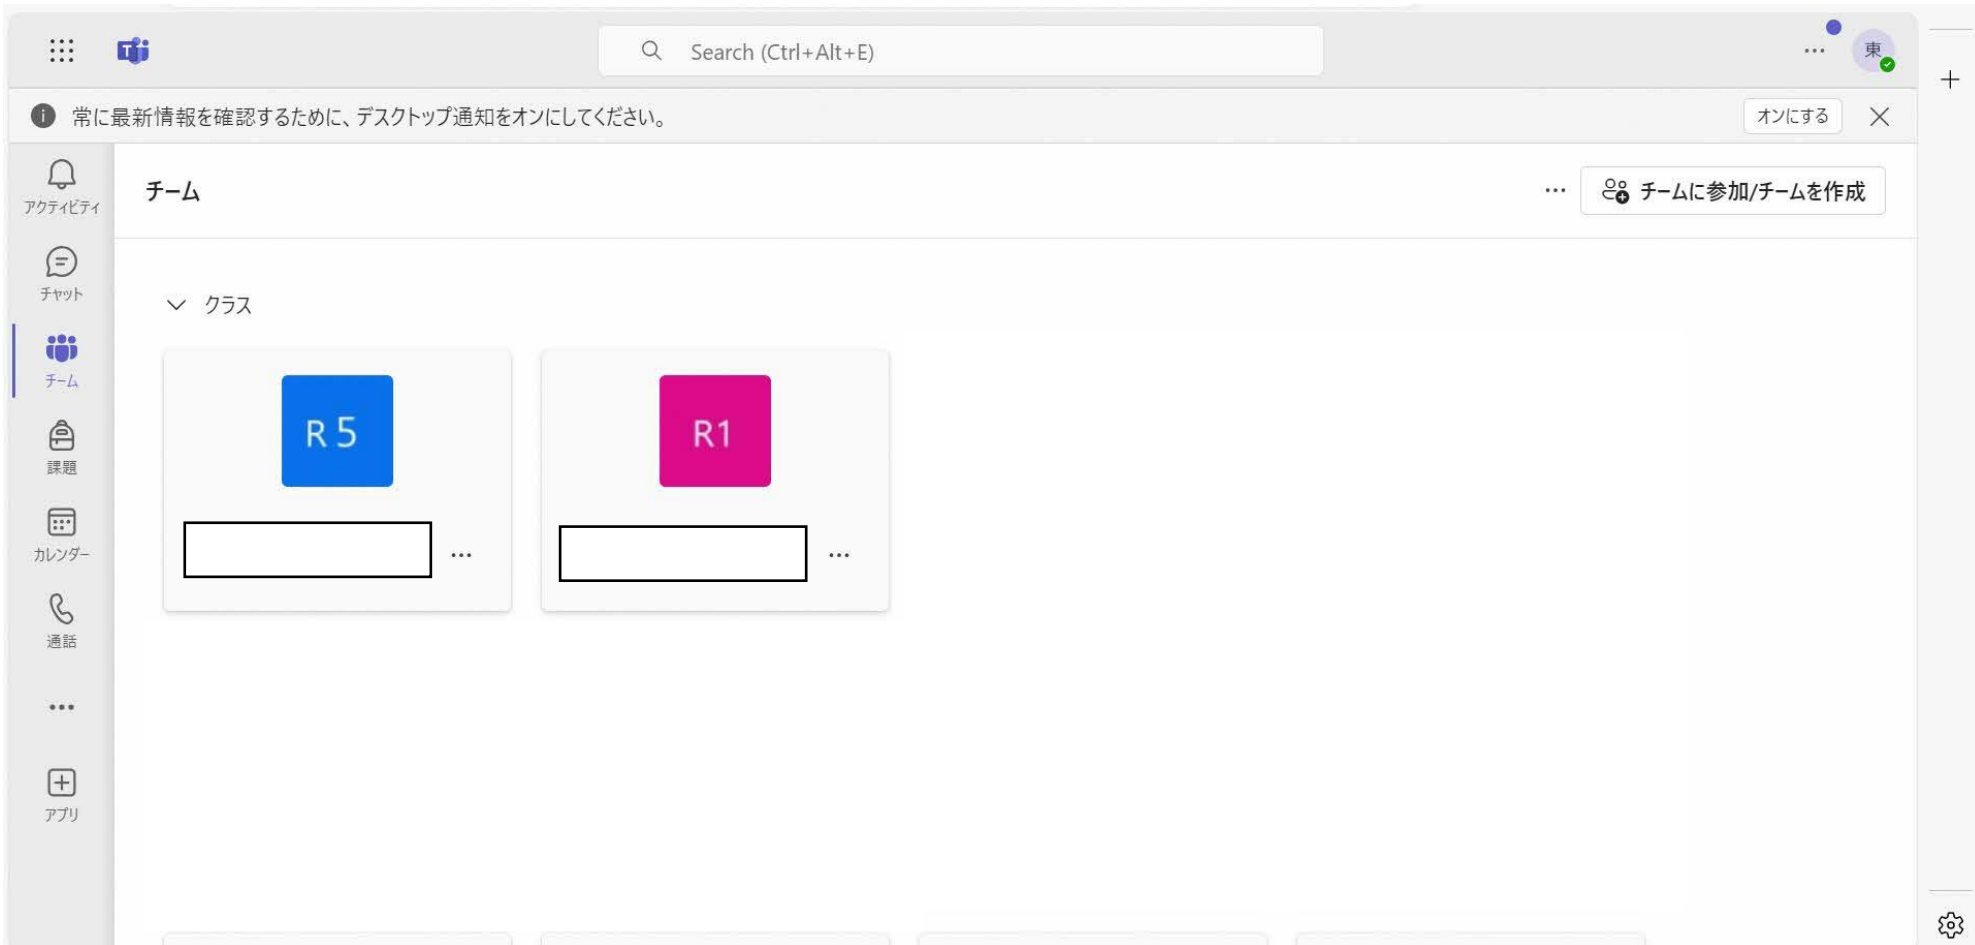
Search (Ctrl+Alt+E)

...

東

常に最新情報を確認するために、デスクトップ通知をオンにしてください。

オンにする

アクティビティ

チャット

チーム

課題

カレンダー

通話

...

アプリ

チーム

...

チームに参加/チームを作成

クラス

R 5

...

R1

...